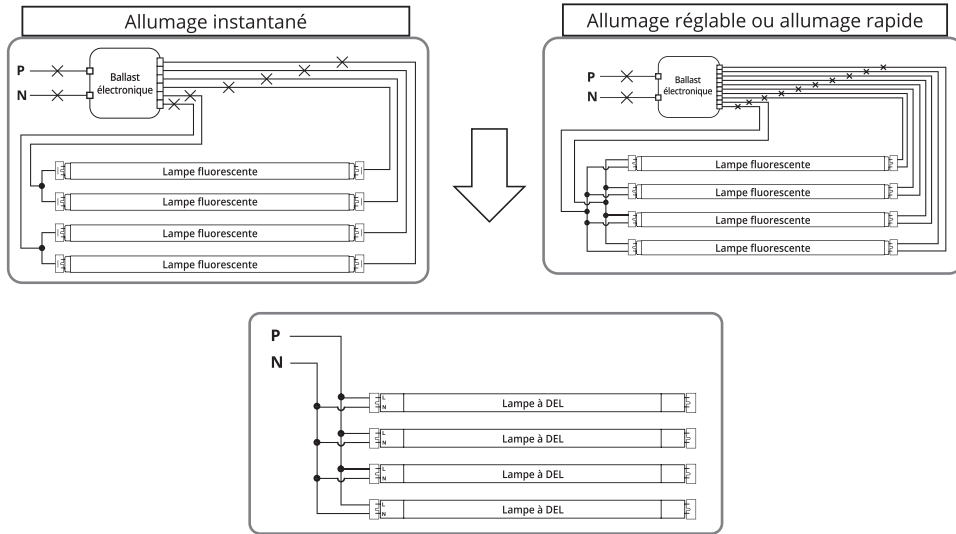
Allumage instantané

P

N

Ballast électronique

Lampe fluorescente

Lampe fluorescente

Lampe fluorescente

Lampe fluorescente

Allumage réglable ou allumage rapide

P

N

Ballast électronique

Lampe fluorescente

Lampe fluorescente

Lampe fluorescente

Lampe fluorescente

P

N

L
N

Lampe à DEL

L
N

Lampe à DEL

L
N

Lampe à DEL

L
N

Lampe à DEL